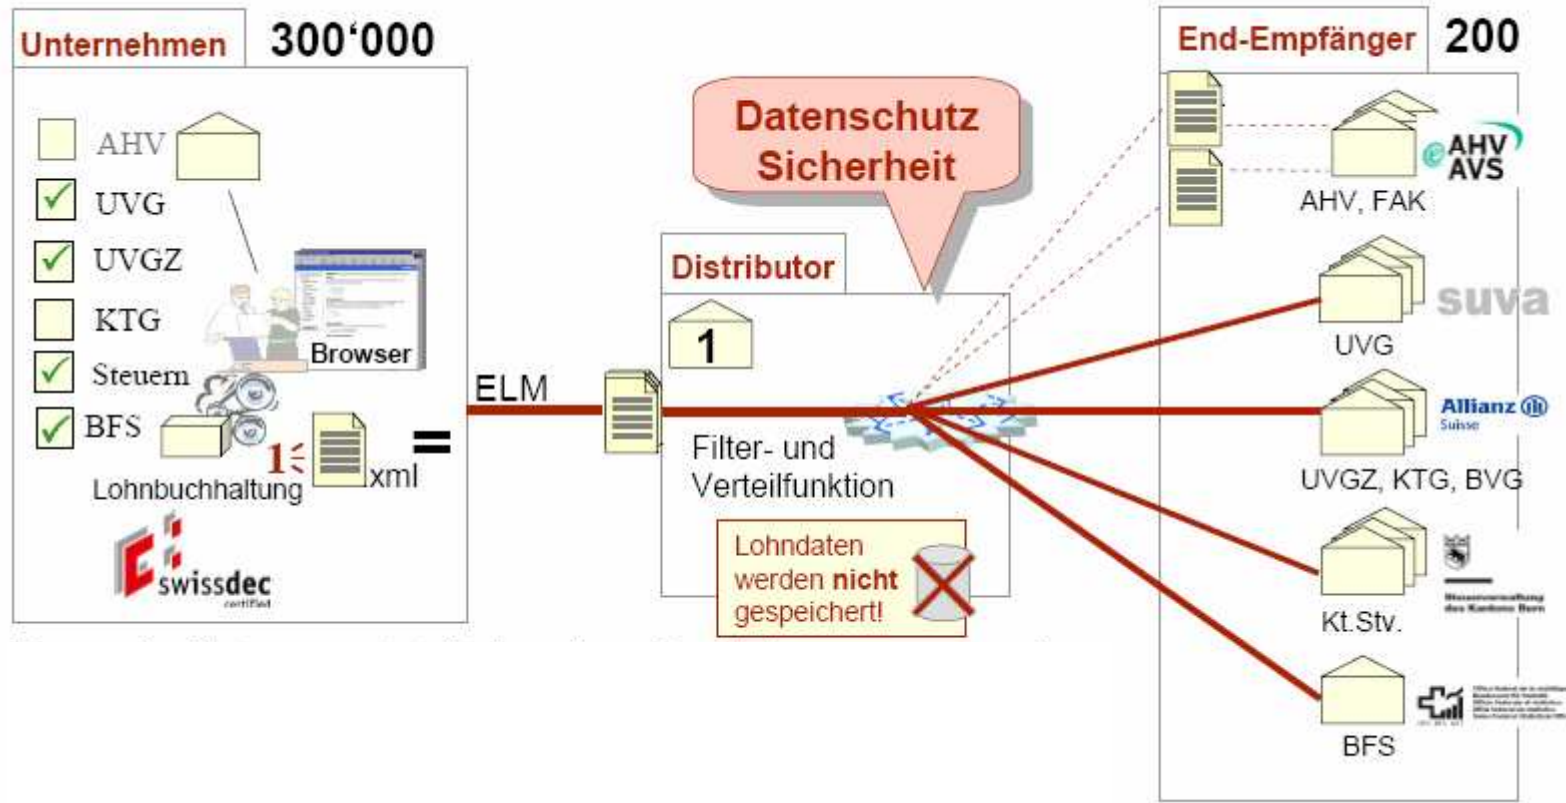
Unternehmen 300‘000

AHV
UVG
UVGZ
KTG
Steuern
BFS

Browser

1 xml =

Lohnbuchhaltung

swissdec
certified

ELM

Datenschutz
Sicherheit

Distributor

1

Filter- und Verteilfunktion

Lohndaten werden **nicht** gespeichert!

End-Empfänger 200

AHV AVS
AHV, FAK

suva
UVG

Allianz
Suisse
UVGZ, KTG, BVG

Steuerverwaltung des Kantons Bern
Kt.Stv.

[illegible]
BFS